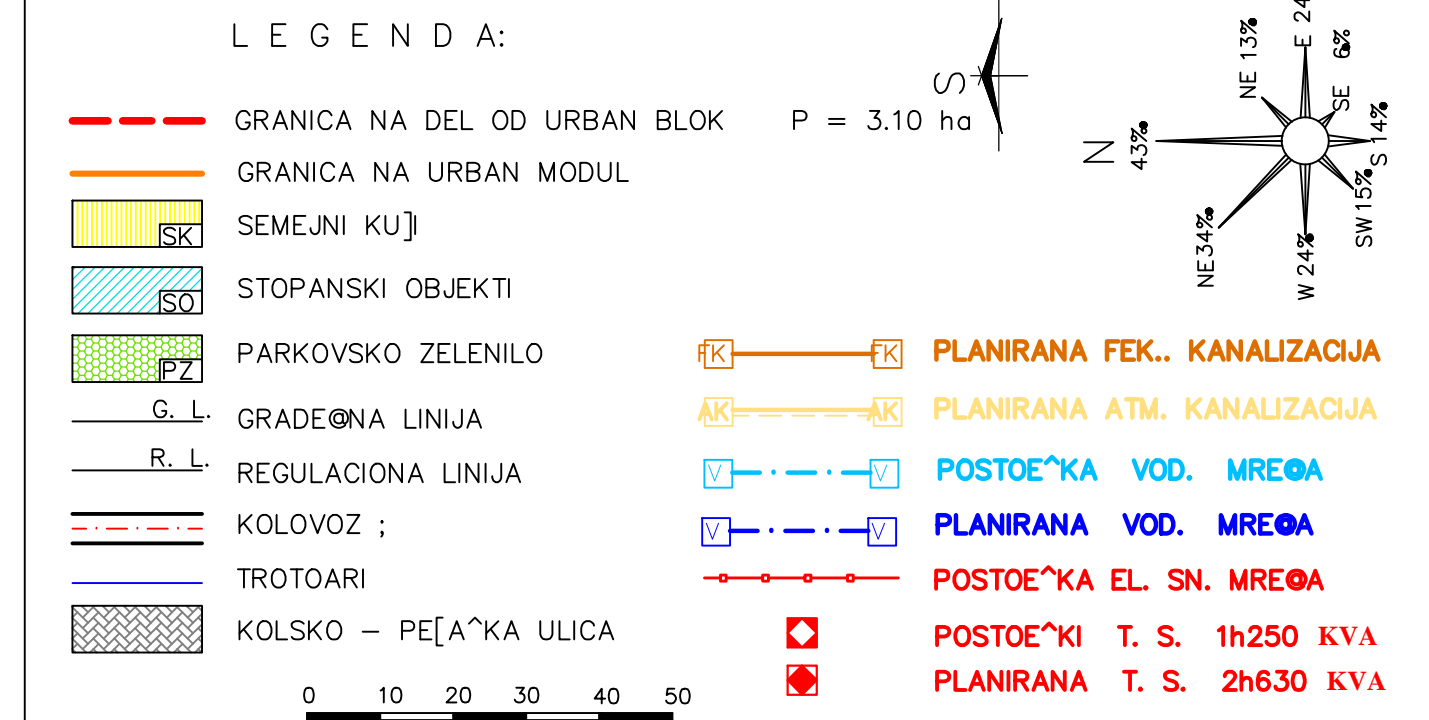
L E G E N D A:

GRANICA NA DEL OD URBAN BLOK

P = 3.10 ha

GRANICA NA URBAN MODUL

SK SEMEJNI KU]I

SO STOPANSKI OBJEKTI

PZ PARKOVSKO ZELENILO

G. L. GRADE@NA LINIJA

R. L. REGULACIONA LINIJA

KOLOVOZ ;

TROTOARI

KOLSKO – PE[A^KA ULICA

0 10 20 30 40 50

S

N 43%

NE 13%

E 24

6%

SE

S 14%

SW 15%

W 24%

NE 34%

FK FK PLANIRANA FEK.. KANALIZACIJA

AK AK PLANIRANA ATM. KANALIZACIJA

V V POSTOE^KA VOD. MRE@A

V V PLANIRANA VOD. MRE@A

POSTOE^KA EL. SN. MRE@A

POSTOE^KI T. S. 1h250 KVA

PLANIRANA T. S. 2h630 KVA